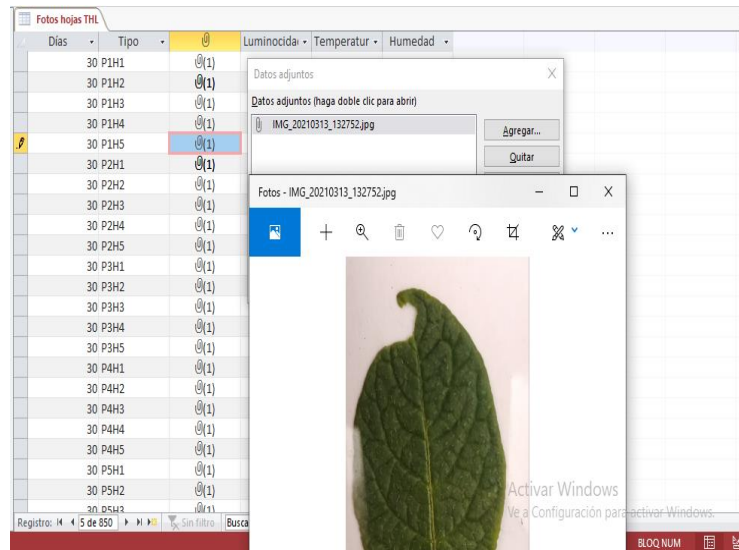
Fotos hojas THL

| Días | Tipo | 📎 | Luminocida | Temperatur | Humedad |
|---|---|---|---|---|---|
| 30 | P1H1 | (1) | | | |
| 30 | P1H2 | (1) | | | |
| 30 | P1H3 | (1) | | | |
| 30 | P1H4 | (1) | | | |
| 30 | P1H5 | (1) | | | |
| 30 | P2H1 | (1) | | | |
| 30 | P2H2 | (1) | | | |
| 30 | P2H3 | (1) | | | |
| 30 | P2H4 | (1) | | | |
| 30 | P2H5 | (1) | | | |
| 30 | P3H1 | (1) | | | |
| 30 | P3H2 | (1) | | | |
| 30 | P3H3 | (1) | | | |
| 30 | P3H4 | (1) | | | |
| 30 | P3H5 | (1) | | | |
| 30 | P4H1 | (1) | | | |
| 30 | P4H2 | (1) | | | |
| 30 | P4H3 | (1) | | | |
| 30 | P4H4 | (1) | | | |
| 30 | P4H5 | (1) | | | |
| 30 | P5H1 | (1) | | | |
| 30 | P5H2 | (1) | | | |
| 30 | P5H3 | (1) | | | |

Registro: 5 de 850 Sin filtro Busca

Datos adjuntos
Datos adjuntos (haga doble clic para abrir)
IMG_20210313_132752.jpg
Agregar...
Quitar

Fotos - IMG_20210313_132752.jpg

Activar Windows
Ve a Configuración para activar Windows.

BLOQ NUM